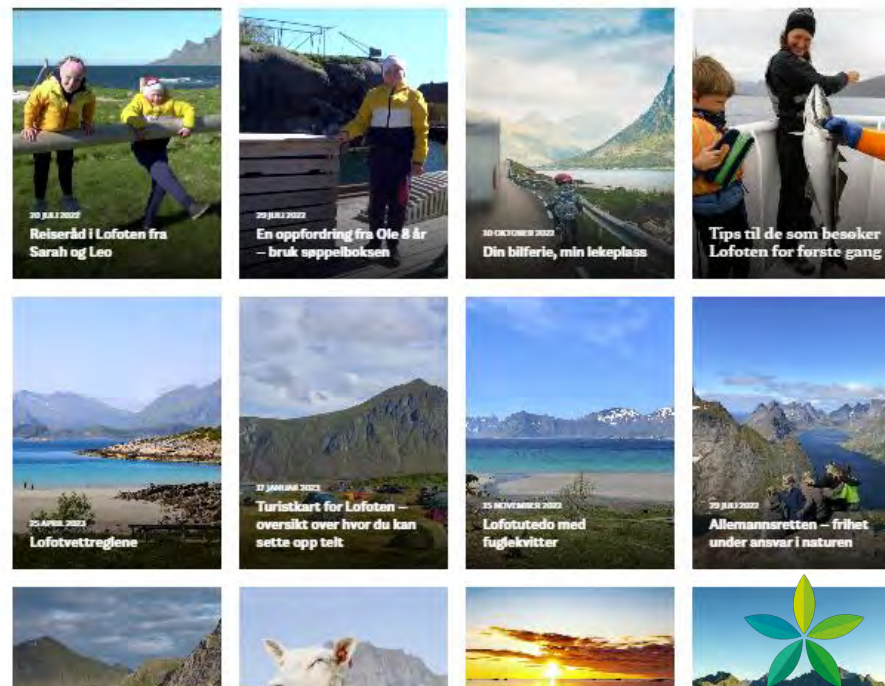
20 JULI 2022
Reiseråd i Lofoten fra Sarah og Leo

29 JULI 2022
En oppfordring fra Ole 8 år – bruk søppelboksen

30 OKTOBER 2022
Din bilferie, min lekeplass

Tips til de som besøker Lofoten for første gang

25 APRIL 2023
Lofotvettreglene

17 JANUAR 2023
Turistkart for Lofoten – oversikt over hvor du kan sette opp telt

15 NOVEMBER 2022
Lofotutedo med fuglekvitter

29 JULI 2022
Allemannsretten – frihet under ansvar i naturen